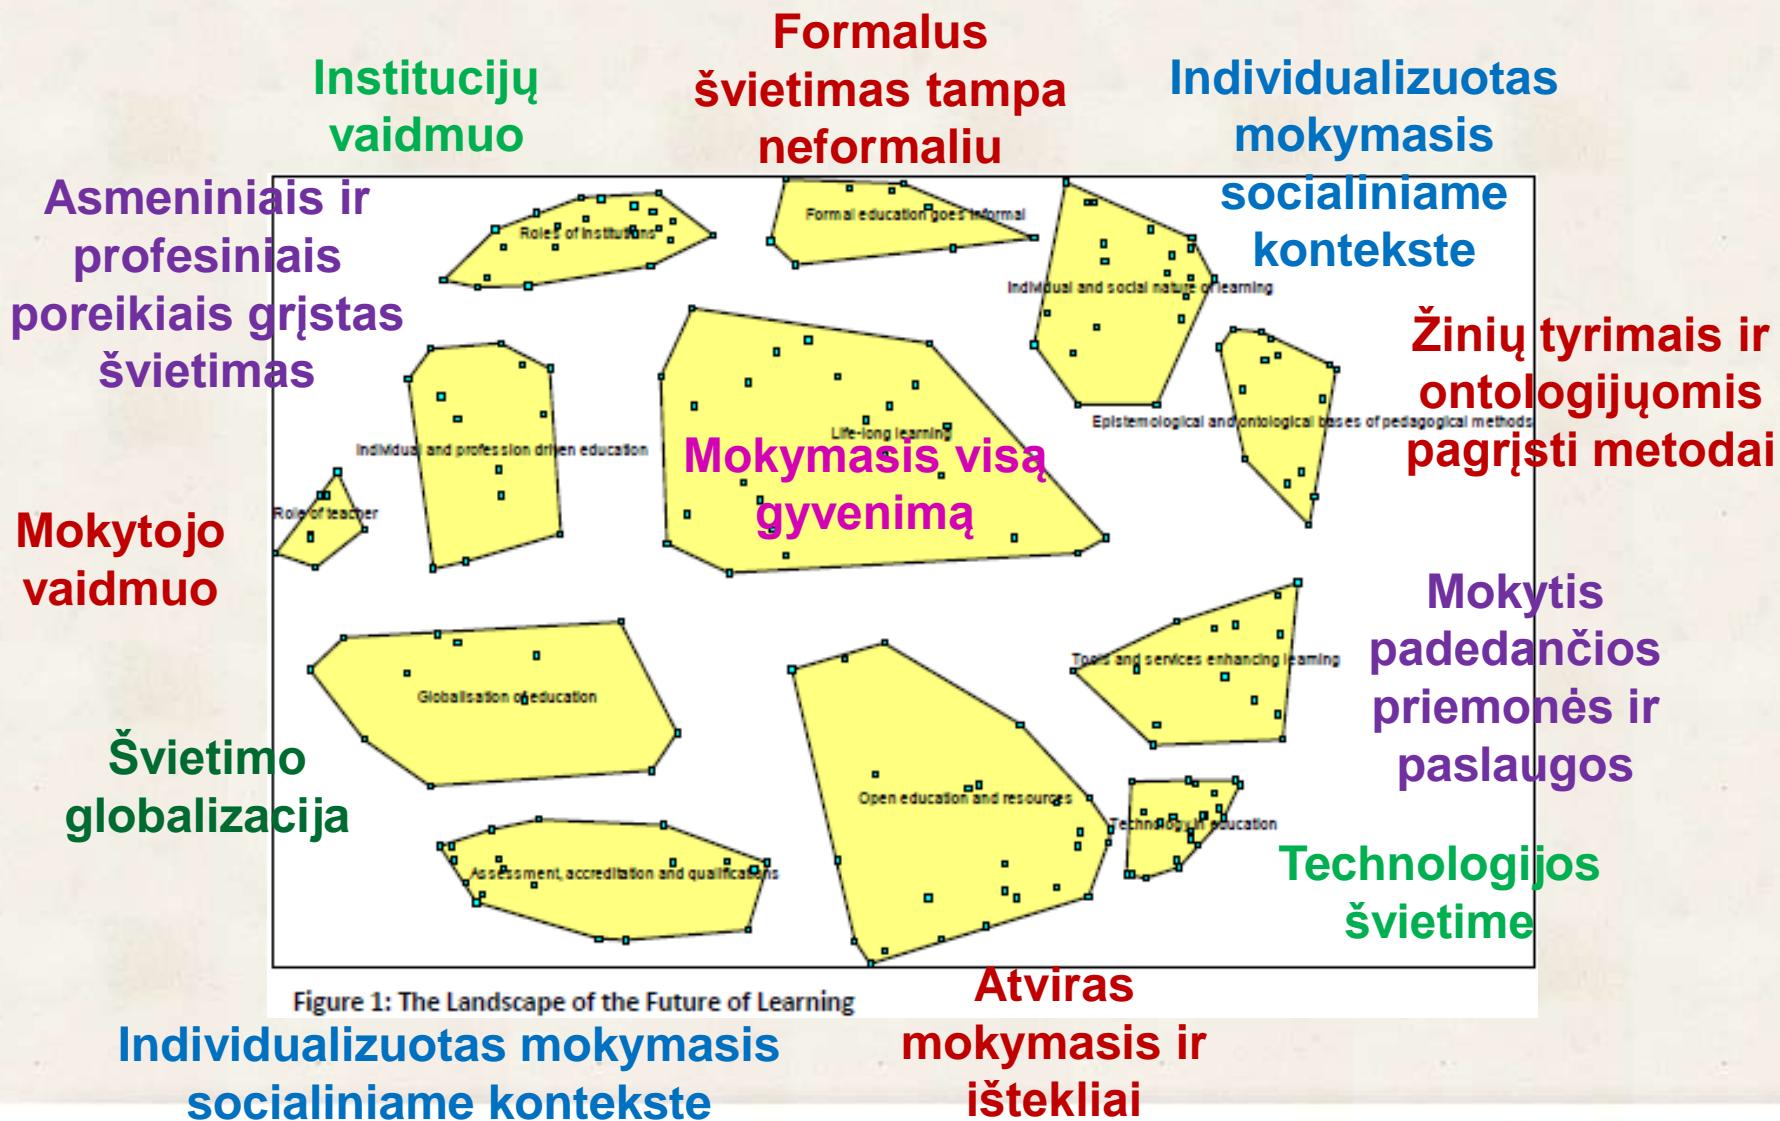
Institucijų vaidmuo

Formalus švietimas tampa neformaliu

Individualizuotas mokymasis socialiniame kontekste

Asmeniniais ir profesiniais poreikiais grįstas švietimas

Roles of institutions

Formal education goes informal

Individual and social nature of learning

Žinių tyrimais ir ontologijųomis pagrįsti metodai

Epistemological and ontological bases of pedagogical methods

Individual and profession driven education

Life-long learning

Mokymasis visą gyvenimą

Mokytojo vaidmuo

Role of teacher

Mokytis padedančios priemonės ir paslaugos

Tools and services enhancing learning

Globalisation of education

Švietimo globalizacija

Open education and resources

Technology in education

Technologijos švietime

Assessment, accreditation and qualifications

Figure 1: The Landscape of the Future of Learning

Atviras mokymasis ir ištekliai

Individualizuotas mokymasis socialiniame kontekste